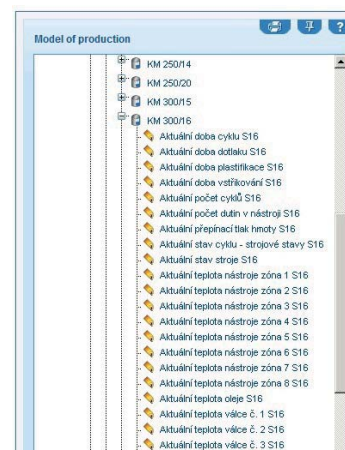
Model of production

KM 250/14
KM 250/20
KM 300/15
KM 300/16
Aktuální doba cyklu S16
Aktuální doba dotlaku S16
Aktuální doba plastifikace S16
Aktuální doba vstřikování S16
Aktuální počet cyklů S16
Aktuální počet dutin v nástroji S16
Aktuální přepínací tlak hmoty S16
Aktuální stav cyklu - strojové stavy S16
Aktuální stav stroje S16
Aktuální teplota nástroje zóna 1 S16
Aktuální teplota nástroje zóna 2 S16
Aktuální teplota nástroje zóna 3 S16
Aktuální teplota nástroje zóna 4 S16
Aktuální teplota nástroje zóna 5 S16
Aktuální teplota nástroje zóna 6 S16
Aktuální teplota nástroje zóna 7 S16
Aktuální teplota nástroje zóna 8 S16
Aktuální teplota oleje S16
Aktuální teplota válce č. 1 S16
Aktuální teplota válce č. 2 S16
Aktuální teplota válce č. 3 S16